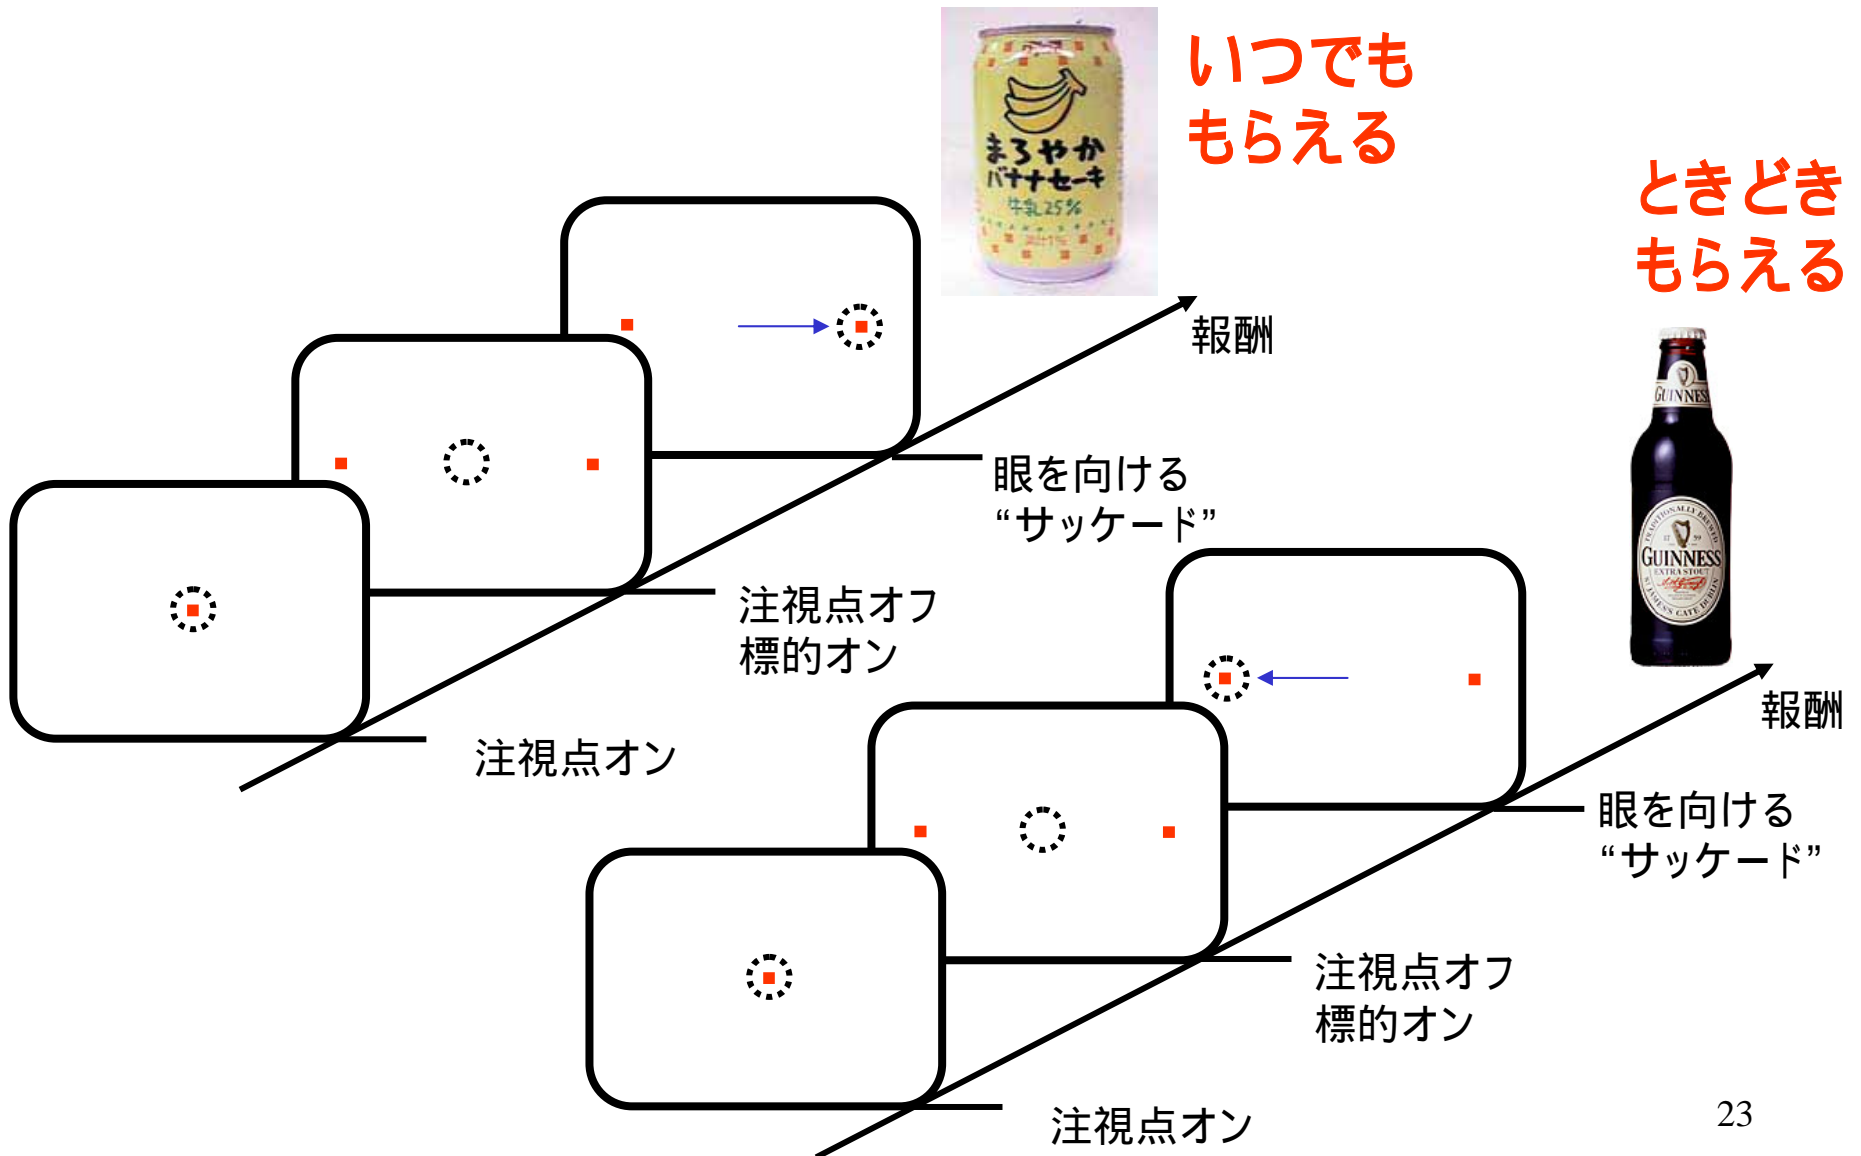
まろやか
バナナセーキ
牛乳25%

いつでも
もらえる

ときどき
もらえる

GUINNESS
GUINNESS
EXTRA STOUT

報酬

眼を向ける
"サッケード"

注視点オフ
標的オン

注視点オン

報酬

眼を向ける
"サッケード"

注視点オフ
標的オン

注視点オン

23